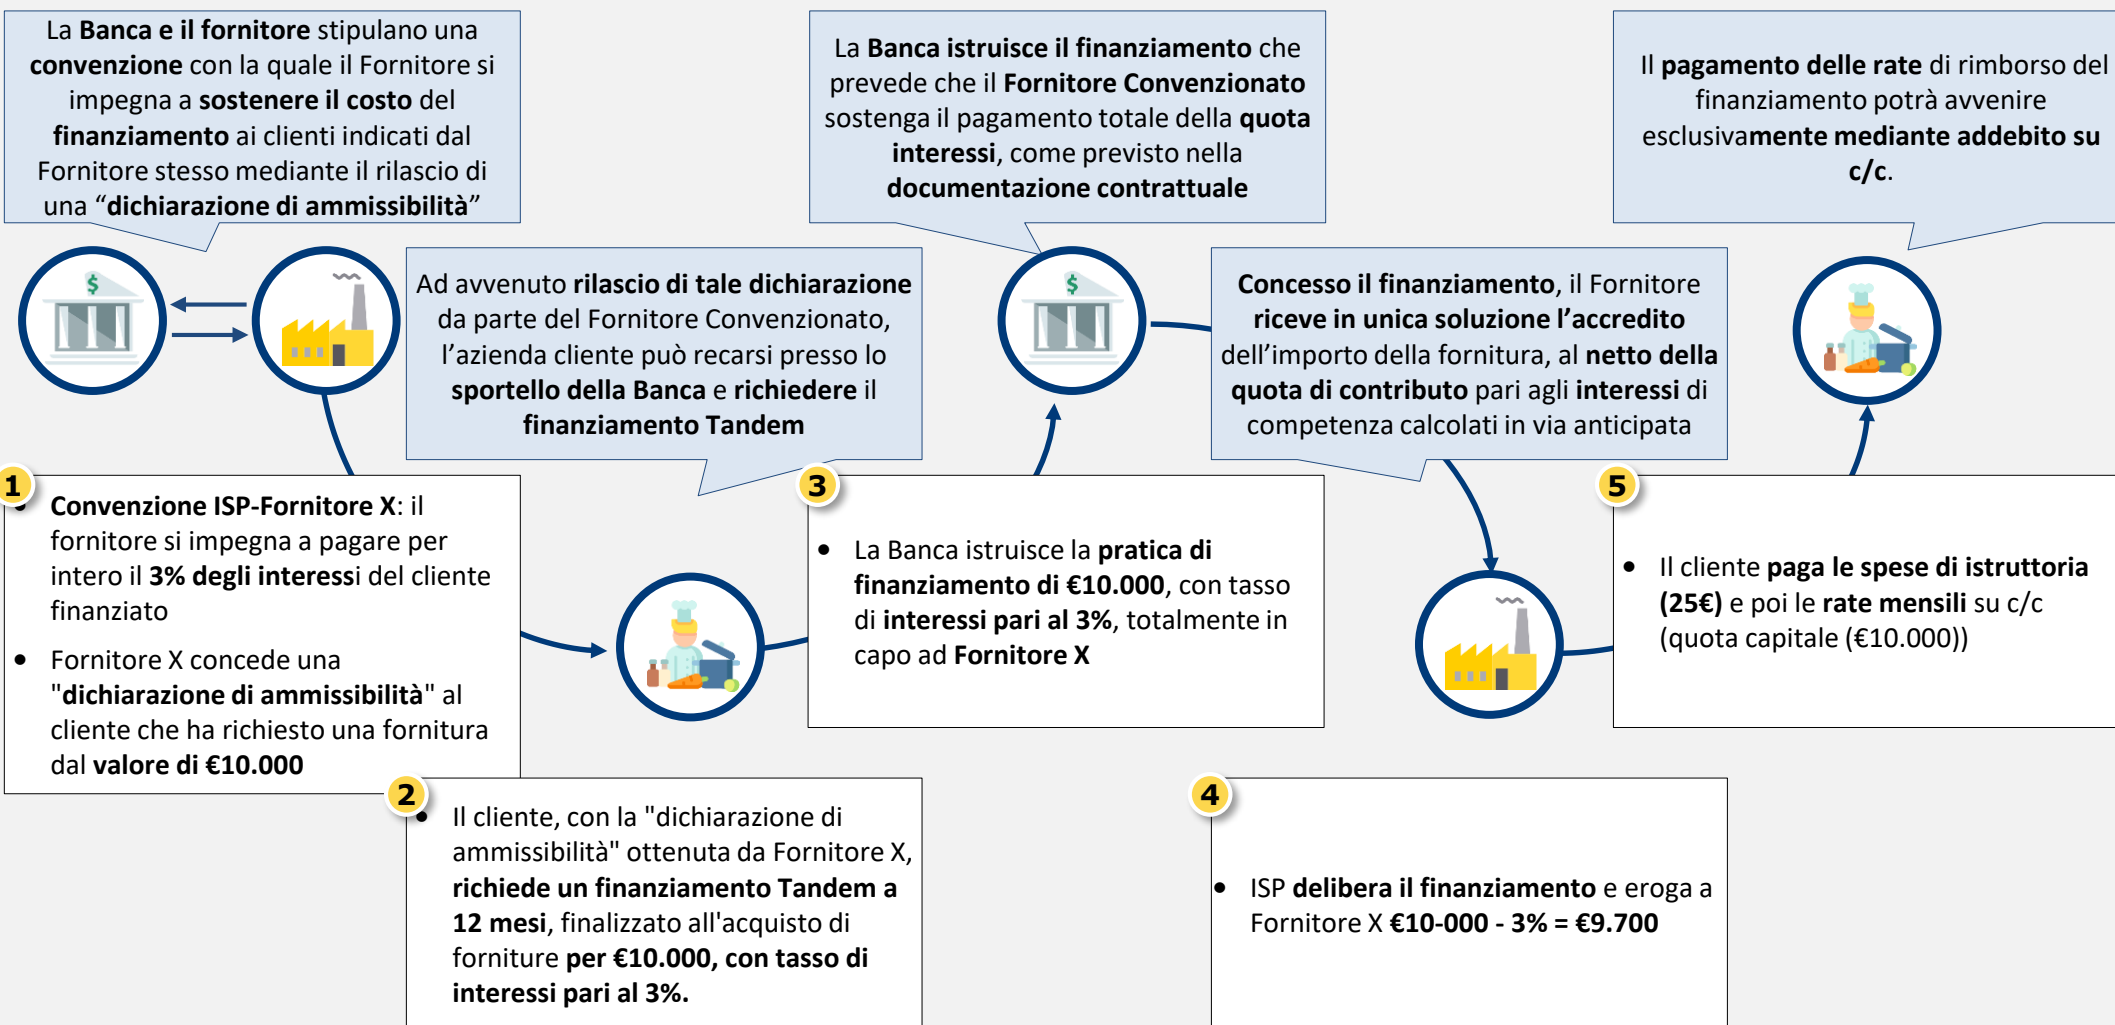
La Banca e il fornitore stipulano una convenzione con la quale il Fornitore si impegna a sostenere il costo del finanziamento ai clienti indicati dal Fornitore stesso mediante il rilascio di una “dichiarazione di ammissibilità”

Ad avvenuto rilascio di tale dichiarazione da parte del Fornitore Convenzionato, l’azienda cliente può recarsi presso lo sportello della Banca e richiedere il finanziamento Tandem

La Banca istruisce il finanziamento che prevede che il Fornitore Convenzionato sostenga il pagamento totale della quota interessi, come previsto nella documentazione contrattuale

Concesso il finanziamento, il Fornitore riceve in unica soluzione l’accredito dell’importo della fornitura, al netto della quota di contributo pari agli interessi di competenza calcolati in via anticipata

Il pagamento delle rate di rimborso del finanziamento potrà avvenire esclusivamente mediante addebito su c/c.

1
• Convenzione ISP-Fornitore X: il fornitore si impegna a pagare per intero il 3% degli interessi del cliente finanziato
• Fornitore X concede una "dichiarazione di ammissibilità" al cliente che ha richiesto una fornitura dal valore di €10.000

2
• Il cliente, con la "dichiarazione di ammissibilità" ottenuta da Fornitore X, richiede un finanziamento Tandem a 12 mesi, finalizzato all'acquisto di forniture per €10.000, con tasso di interessi pari al 3%.

3
• La Banca istruisce la pratica di finanziamento di €10.000, con tasso di interessi pari al 3%, totalmente in capo ad Fornitore X

4
• ISP delibera il finanziamento e eroga a Fornitore X €10-000 - 3% = €9.700

5
• Il cliente paga le spese di istruttoria (25€) e poi le rate mensili su c/c (quota capitale (€10.000))